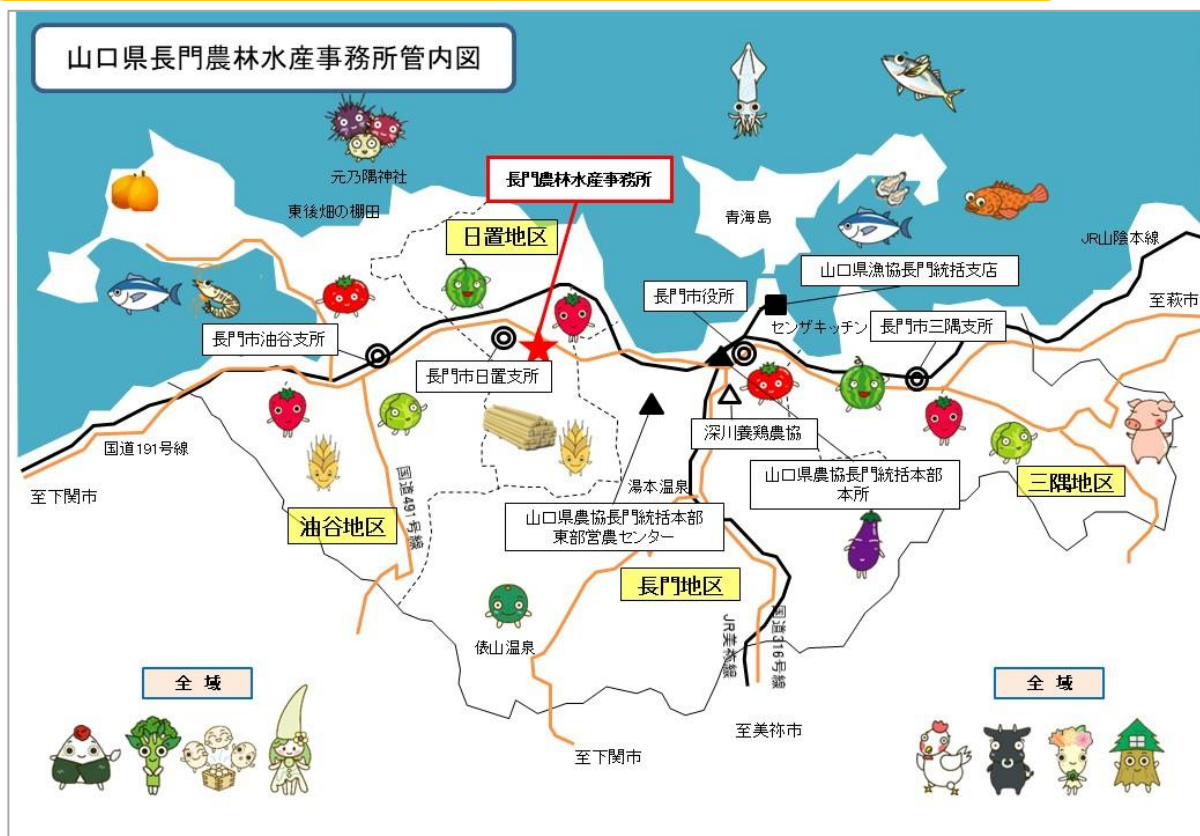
山口県長門農林水産事務所管内図

元乃隅神社

東後畑の棚田

長門農林水産事務所

日置地区

青海島

JR山陰本線

山口県漁協長門統括支店

至萩市

長門市役所

センザキッチン

長門市三隅支所

長門市油谷支所

長門市日置支所

深川養鶏農協

国道191号線

山口県農協長門統括本部 本所

至下関市

湯本温泉

三隅地区

油谷地区

国道491号線

山口県農協長門統括本部 東部営農センター

長門地区

俵山温泉

JR美祢線

国道316号線

全 域

全 域

至美祢市

至下関市